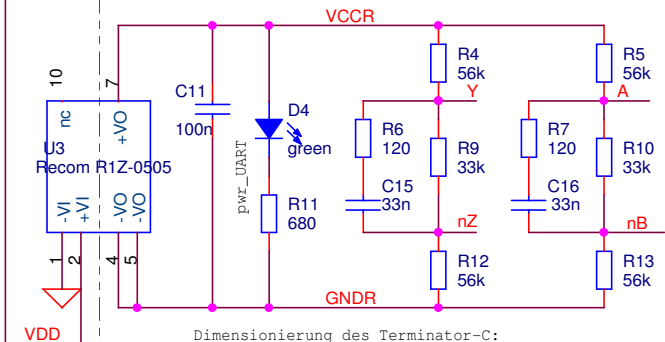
VCCR
10
nc
7
+VO
U3
Recom R1Z-0505
-VI
+VI
-VO
-VO
1
2
4
5
C11
100n
D4
green
pwr_UART
R11
680
R4
56k
Y
R6
120
R9
33k
C15
33n
nZ
R12
56k
R5
56k
A
R7
120
R10
33k
C16
33n
nB
R13
56k
GNDR
VDD
Dimensionierung des Terminator-C: